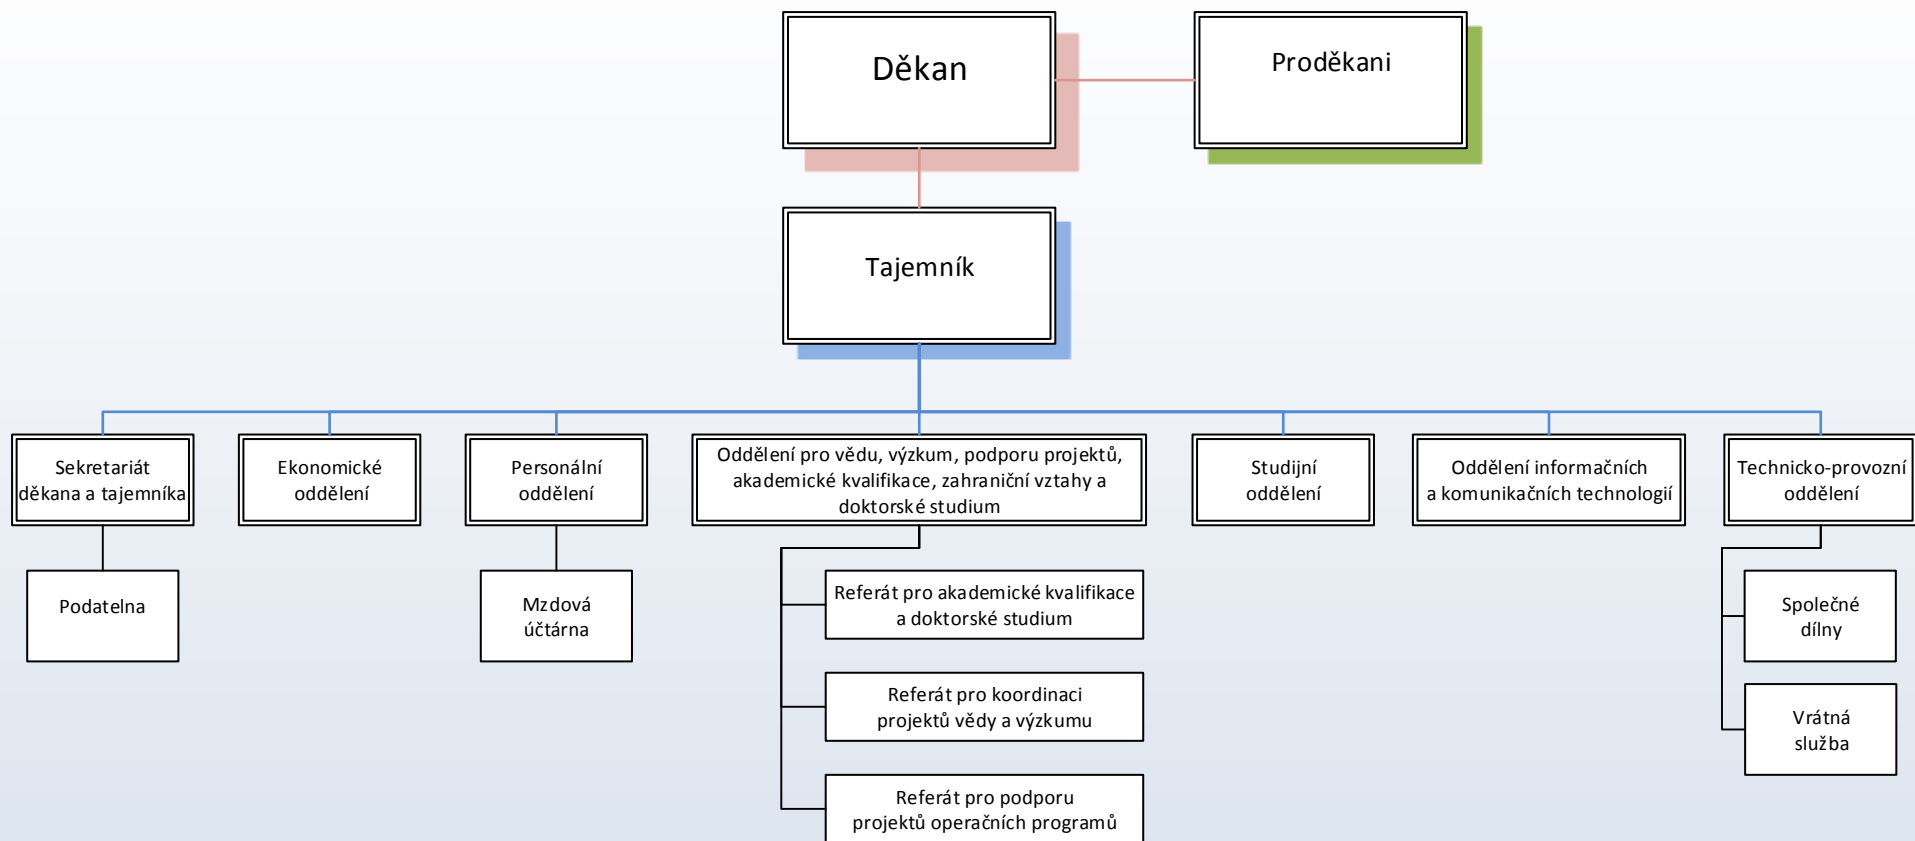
Děkan

Proděkani

Tajemník

Sekretariát děkana a tajemníka

Podatelna

Ekonomické oddělení

Personální oddělení

Mzdová účtárna

Oddělení pro vědu, výzkum, podporu projektů, akademické kvalifikace, zahraniční vztahy a doktorské studium

Referát pro akademické kvalifikace a doktorské studium

Referát pro koordinaci projektů vědy a výzkumu

Referát pro podporu projektů operačních programů

Studijní oddělení

Oddělení informačních a komunikačních technologií

Technicko-provozní oddělení

Společné dílny

Vrátná služba